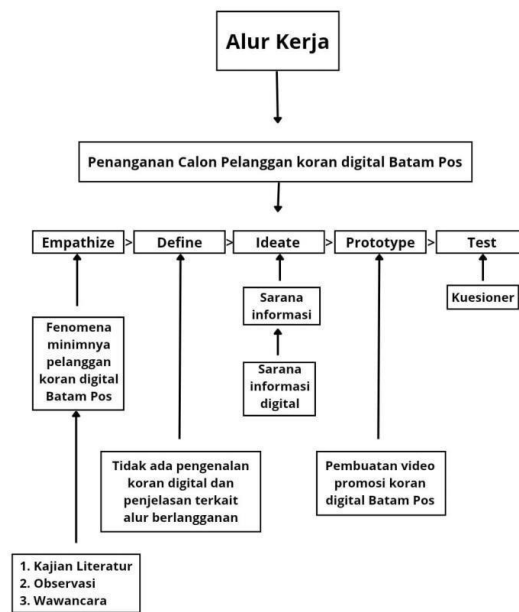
Alur Kerja

Penanganan Calon Pelanggan koran digital Batam Pos

Empathize > Define > Ideate > Prototype > Test

Fenomena minimnya pelanggan koran digital Batam Pos

Sarana informasi

Sarana informasi digital

Kuesioner

Tidak ada pengenalan koran digital dan penjelasan terkait alur berlangganan

Pembuatan video promosi koran digital Batam Pos

1. Kajian Literatur
2. Observasi
3. Wawancara